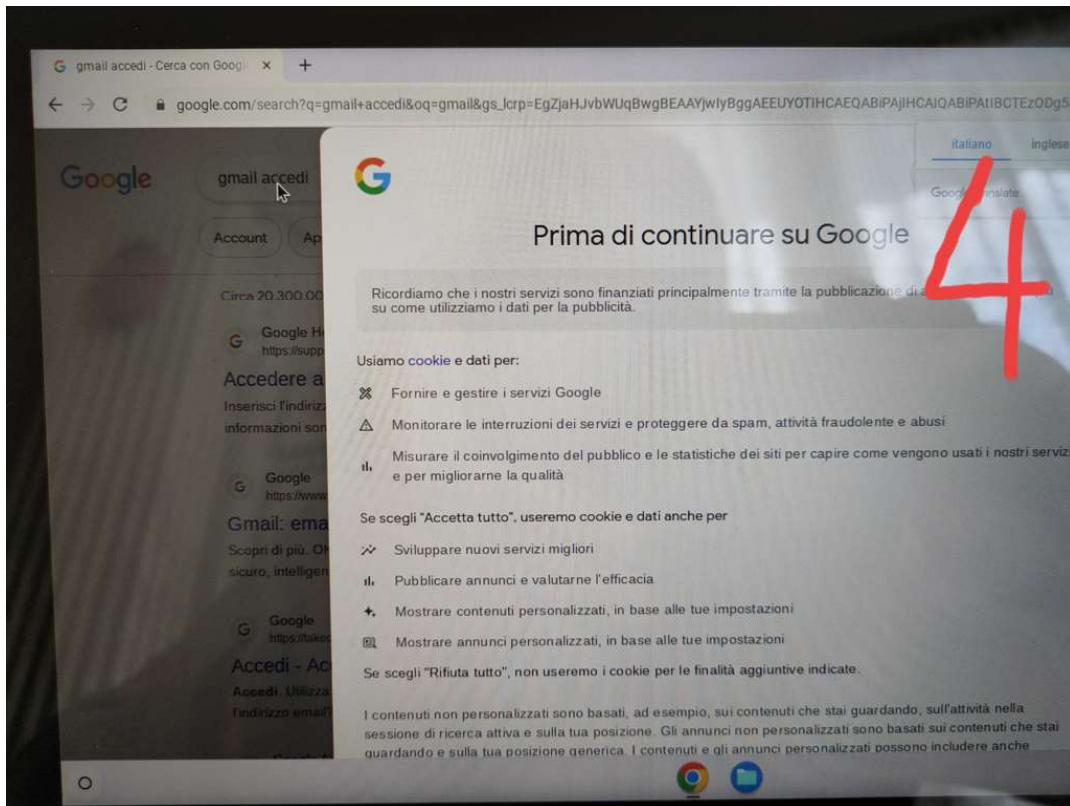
gmail accedi - Cerca con Goog ×  +

google.com/search?q=gmail+accedi&oq=gmail&gs_lcrp=EgZjaHJvbWUqBwgBEAAYjwIyBggAEEUYOTIHCAEQABiPAjIHCAIQABiPAtIBCTEzODg5

Google  gmail accedi

Account  Ap

Circa 20.300.00

Google H
https://supp

Accedere a
Inserisci l'indiriz
informazioni son

Google
https://www

Gmail: ema
Scopri di più. O
sicuro, intelligen

Google
https://take

Accedi - Ac
Accedi. Utilizza
l'indirizzo email

italiano  inglese

Google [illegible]nslate

4

Prima di continuare su Google

Ricordiamo che i nostri servizi sono finanziati principalmente tramite la pubblicazione di a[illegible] su come utilizziamo i dati per la pubblicità.

Usiamo cookie e dati per:

Fornire e gestire i servizi Google

Monitorare le interruzioni dei servizi e proteggere da spam, attività fraudolente e abusi

Misurare il coinvolgimento del pubblico e le statistiche dei siti per capire come vengono usati i nostri serviz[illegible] e per migliorarne la qualità

Se scegli "Accetta tutto", useremo cookie e dati anche per

Sviluppare nuovi servizi migliori

Pubblicare annunci e valutarne l'efficacia

Mostrare contenuti personalizzati, in base alle tue impostazioni

Mostrare annunci personalizzati, in base alle tue impostazioni

Se scegli "Rifiuta tutto", non useremo i cookie per le finalità aggiuntive indicate.

I contenuti non personalizzati sono basati, ad esempio, sui contenuti che stai guardando, sull'attività nella sessione di ricerca attiva e sulla tua posizione. Gli annunci non personalizzati sono basati sui contenuti che stai guardando e sulla tua posizione generica. I contenuti e gli annunci personalizzati possono includere anche